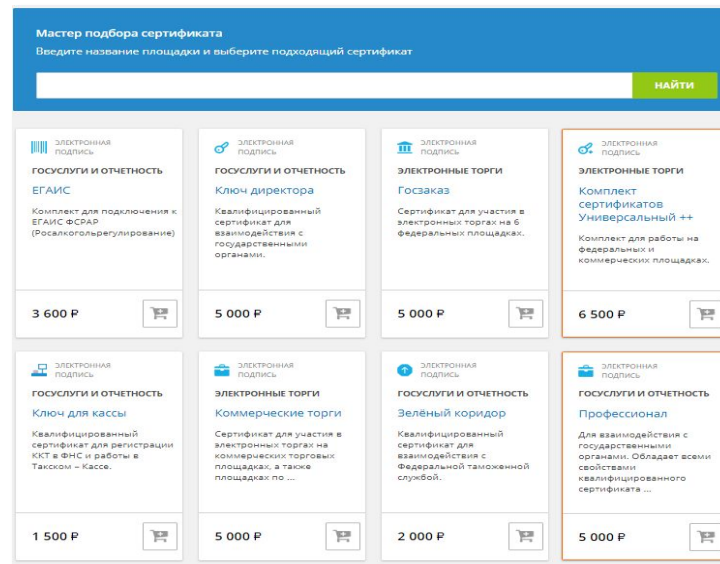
Мастер подбора сертификата
Введите название площадки и выберите подходящий сертификат

НАЙТИ

ЭЛЕКТРОННАЯ ПОДПИСЬ
ГОСУСЛУГИ И ОТЧЕТНОСТЬ
ЕГАИС
Комплект для подключения к ЕГАИС ФСРАР (Росалкогольрегулирование)
3 600 ₽

ЭЛЕКТРОННАЯ ПОДПИСЬ
ГОСУСЛУГИ И ОТЧЕТНОСТЬ
Ключ директора
Квалифицированный сертификат для взаимодействия с государственными органами.
5 000 ₽

ЭЛЕКТРОННАЯ ПОДПИСЬ
ЭЛЕКТРОННЫЕ ТОРГИ
Госзаказ
Сертификат для участия в электронных торгах на 6 федеральных площадках.
5 000 ₽

ЭЛЕКТРОННАЯ ПОДПИСЬ
ЭЛЕКТРОННЫЕ ТОРГИ
Комплект сертификатов Универсальный ++
Комплект для работы на федеральных и коммерческих площадках.
6 500 ₽

ЭЛЕКТРОННАЯ ПОДПИСЬ
ГОСУСЛУГИ И ОТЧЕТНОСТЬ
Ключ для кассы
Квалифицированный сертификат для регистрации ККТ в ФНС и работы в Такском – Кассе.
1 500 ₽

ЭЛЕКТРОННАЯ ПОДПИСЬ
ЭЛЕКТРОННЫЕ ТОРГИ
Коммерческие торги
Сертификат для участия в электронных торгах на коммерческих торговых площадках, а также площадках по ...
5 000 ₽

ЭЛЕКТРОННАЯ ПОДПИСЬ
ГОСУСЛУГИ И ОТЧЕТНОСТЬ
Зелёный коридор
Квалифицированный сертификат для взаимодействия с Федеральной таможенной службой.
2 000 ₽

ЭЛЕКТРОННАЯ ПОДПИСЬ
ГОСУСЛУГИ И ОТЧЕТНОСТЬ
Профессионал
Для взаимодействия с государственными органами. Обладает всеми свойствами квалифицированного сертификата ...
5 000 ₽